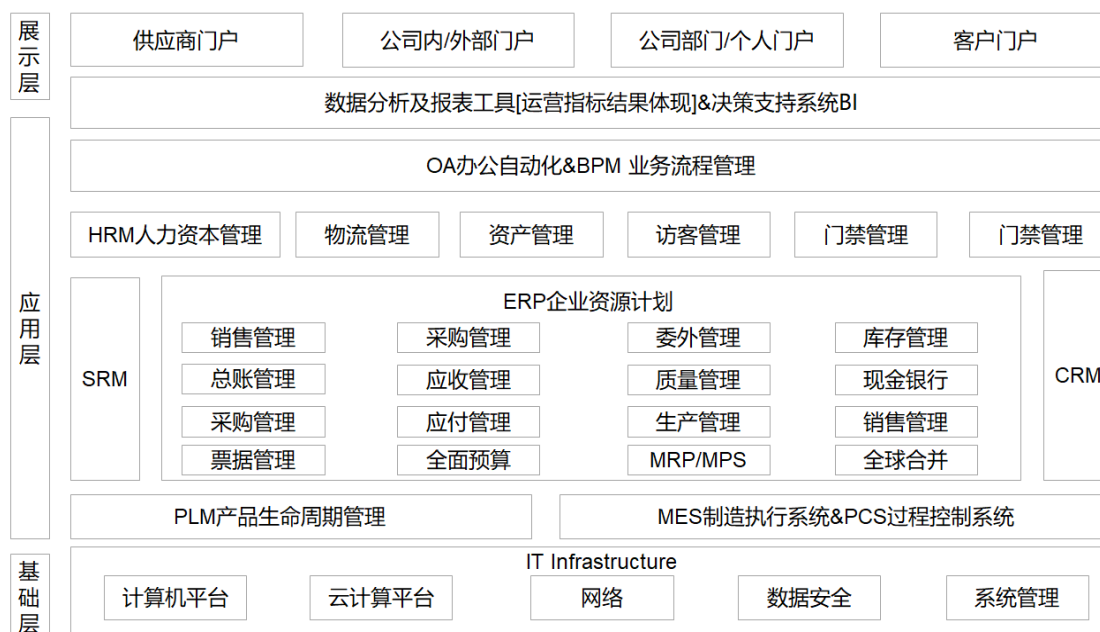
展示层

供应商门户

公司内/外部门户

公司部门/个人门户

客户门户

数据分析及报表工具[运营指标结果体现]&决策支持系统BI

应用层

OA办公自动化&BPM 业务流程管理

HRM人力资本管理

物流管理

资产管理

访客管理

门禁管理

门禁管理

SRM

ERP企业资源计划

| 销售管理 | 采购管理 | 委外管理 | 库存管理 |
|---|---|---|---|
| 总账管理 | 应收管理 | 质量管理 | 现金银行 |
| 采购管理 | 应付管理 | 生产管理 | 销售管理 |
| 票据管理 | 全面预算 | MRP/MPS | 全球合并 |

CRM

PLM产品生命周期管理

MES制造执行系统&PCS过程控制系统

基础层

IT Infrastructure

计算机平台

云计算平台

网络

数据安全

系统管理